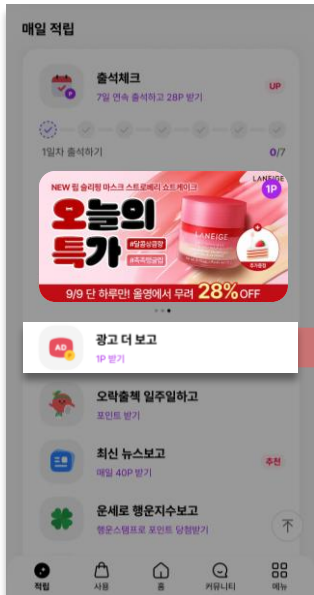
매일 적립

출석체크
7일 연속 출석하고 28P 받기
UP

1일차 출석하기
0/7

NEW 립 슬리핑 마스크 스트로베리 쇼트케이크
LANEIGE
1P
오늘의 특가
#당충전완료
#촉촉보습립
LANEIGE
9/9 단 하루만! 올영에서 무려 28% OFF

광고 더 보고
1P 받기

오락출첵 일주일하고
포인트 받기

최신 뉴스보고
매일 40P 받기
추천

운세로 행운지수보고
행운스탬프로 포인트 당첨받기

적립
사용
홈
커뮤니티
메뉴